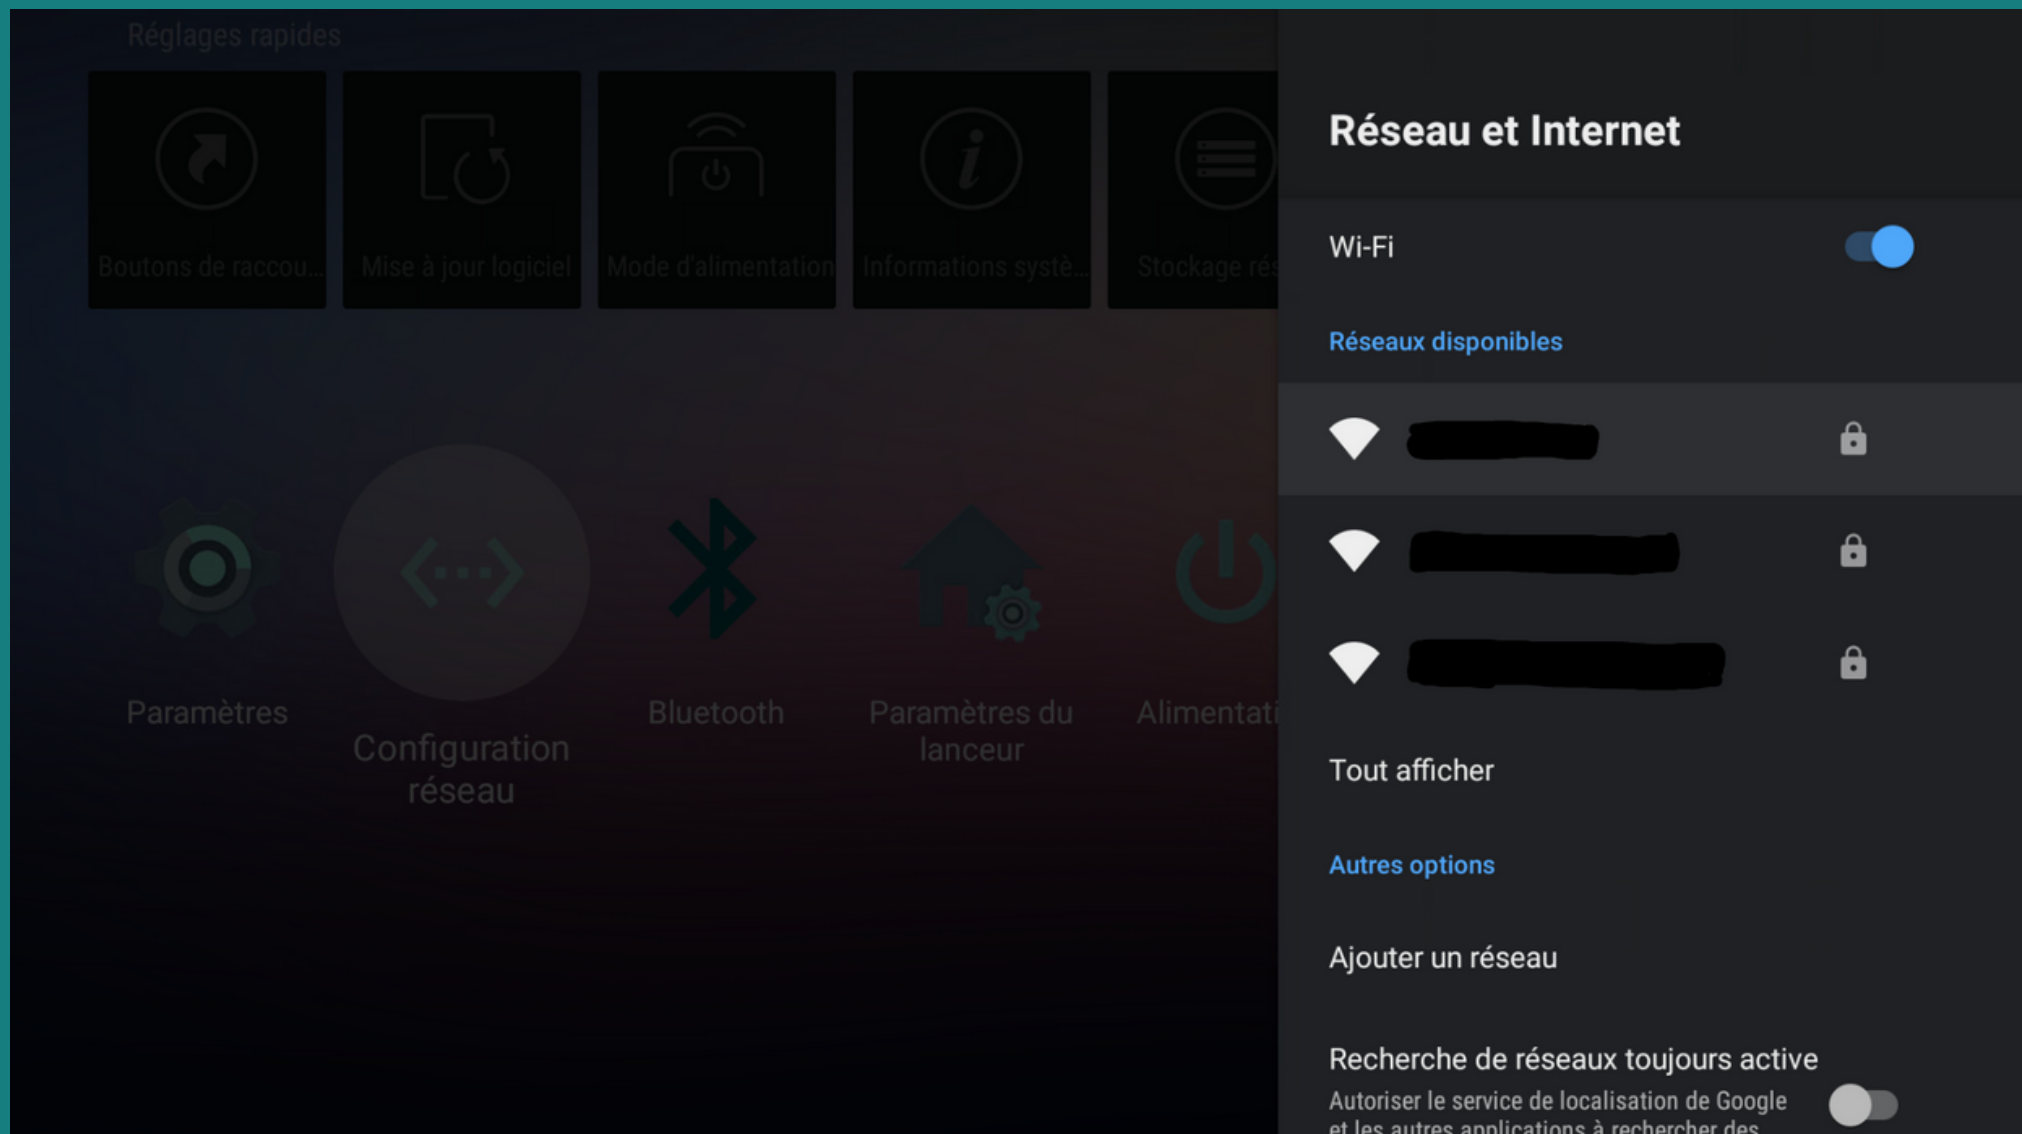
Réglages rapides

Boutons de raccou...

Mise à jour logiciel

Mode d'alimentation

Informations systè...

Stockage rés

Paramètres

Configuration réseau

Bluetooth

Paramètres du lanceur

Alimentati

Réseau et Internet

Wi-Fi

Réseaux disponibles

Tout afficher

Autres options

Ajouter un réseau

Recherche de réseaux toujours active

Autoriser le service de localisation de Google et les autres applications à rechercher des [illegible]